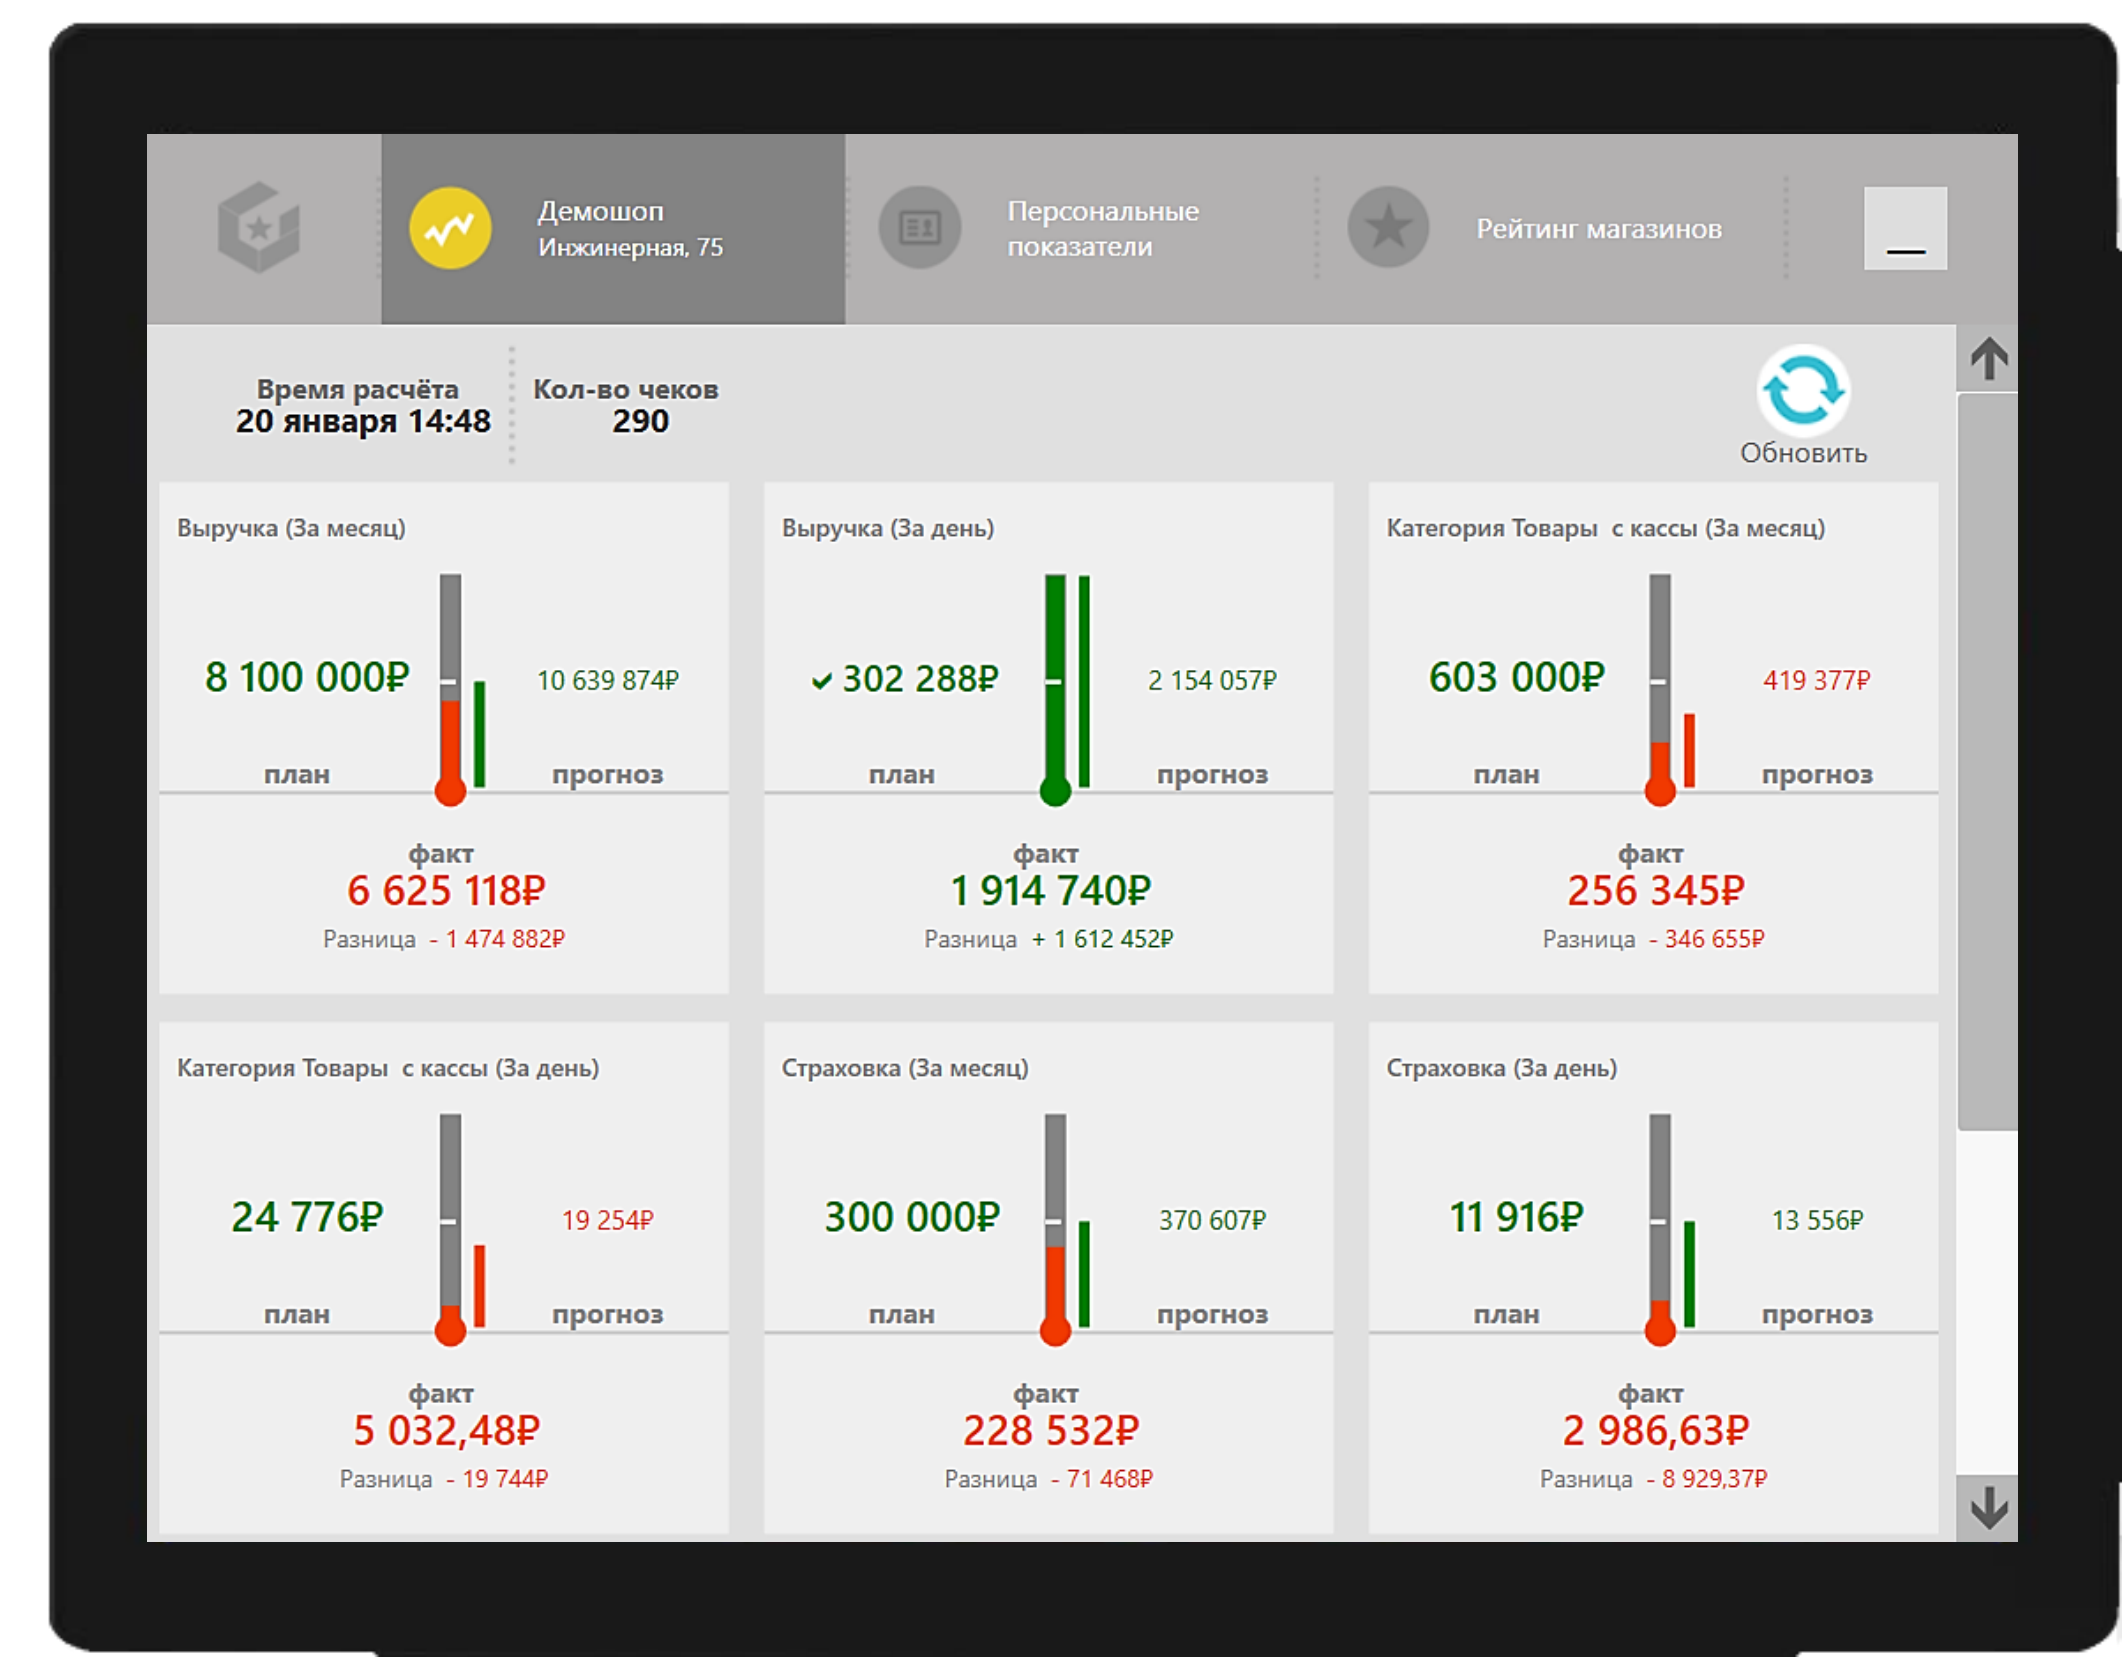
Демошоп
Инжинерная, 75

Персональные показатели

Рейтинг магазинов

—

Время расчёта
20 января 14:48

Кол-во чеков
290

Обновить

Выручка (За месяц)
8 100 000₽
10 639 874₽
план
прогноз
факт
6 625 118₽
Разница - 1 474 882₽

Выручка (За день)
✓ 302 288₽
2 154 057₽
план
прогноз
факт
1 914 740₽
Разница + 1 612 452₽

Категория Товары с кассы (За месяц)
603 000₽
419 377₽
план
прогноз
факт
256 345₽
Разница - 346 655₽

Категория Товары с кассы (За день)
24 776₽
19 254₽
план
прогноз
факт
5 032,48₽
Разница - 19 744₽

Страховка (За месяц)
300 000₽
370 607₽
план
прогноз
факт
228 532₽
Разница - 71 468₽

Страховка (За день)
11 916₽
13 556₽
план
прогноз
факт
2 986,63₽
Разница - 8 929,37₽